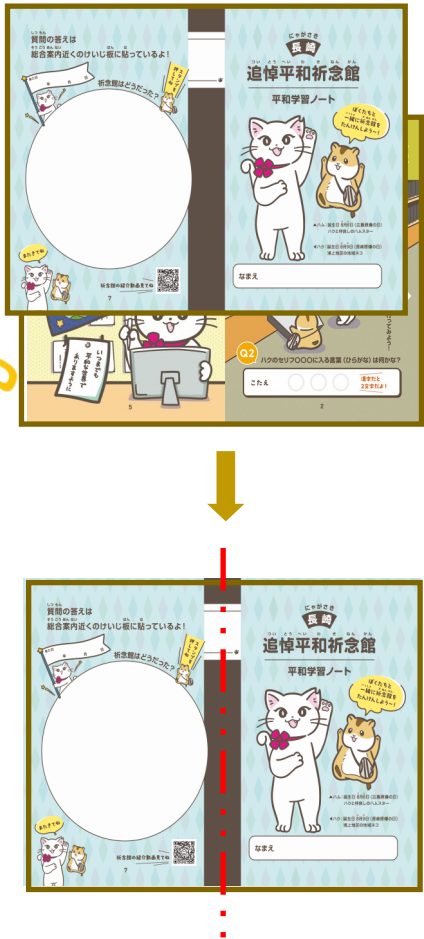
質問の答えは
総合案内近くのけいじ板に貼っているよ!

祈念館はどうだった?

またきてね

祈念館の紹介動画見てね

7

長崎
追悼平和祈念館
平和学習ノート

ぼくたちと一緒に祈念館をたんけんしよう!

なまえ

いつまでも平和な世界でありますように

5

Q2 ハクのセリフ〇〇〇に入る言葉(ひらがな)は何かな?

こたえ

漢字だと2文字だよ!

2

質問の答えは
総合案内近くのけいじ板に貼っているよ!

祈念館はどうだった?

またきてね

祈念館の紹介動画見てね

7

長崎
追悼平和祈念館
平和学習ノート

ぼくたちと一緒に祈念館をたんけんしよう!

なまえ